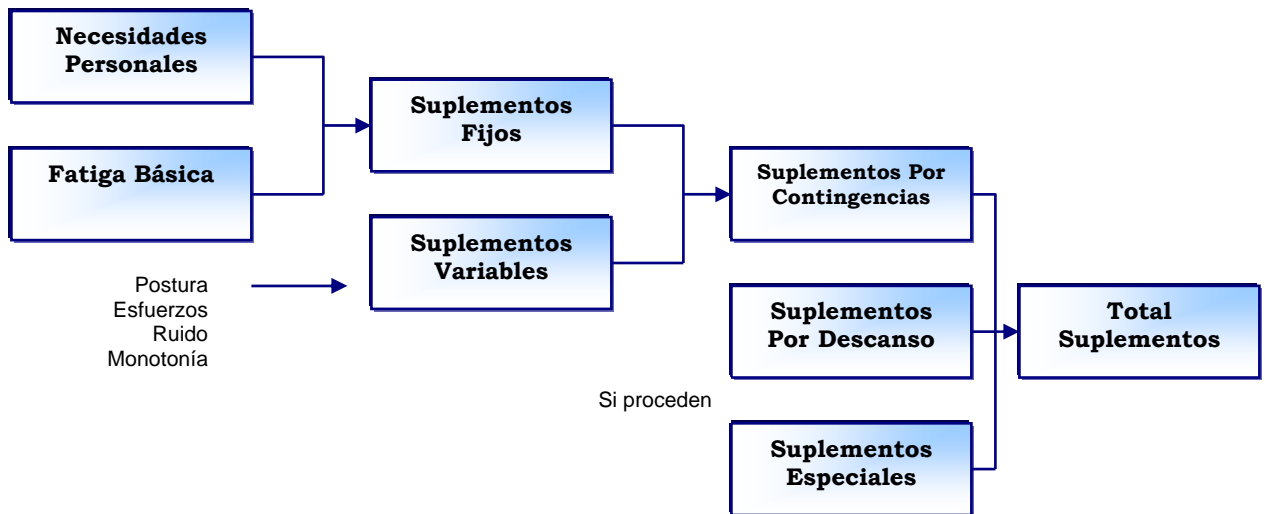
Necesidades Personales

Fatiga Básica

Suplementos Fijos

Suplementos Variables

Postura
Esfuerzos
Ruido
Monotonía

Suplementos Por Contingencias

Suplementos Por Descanso

Si proceden

Suplementos Especiales

Total Suplementos